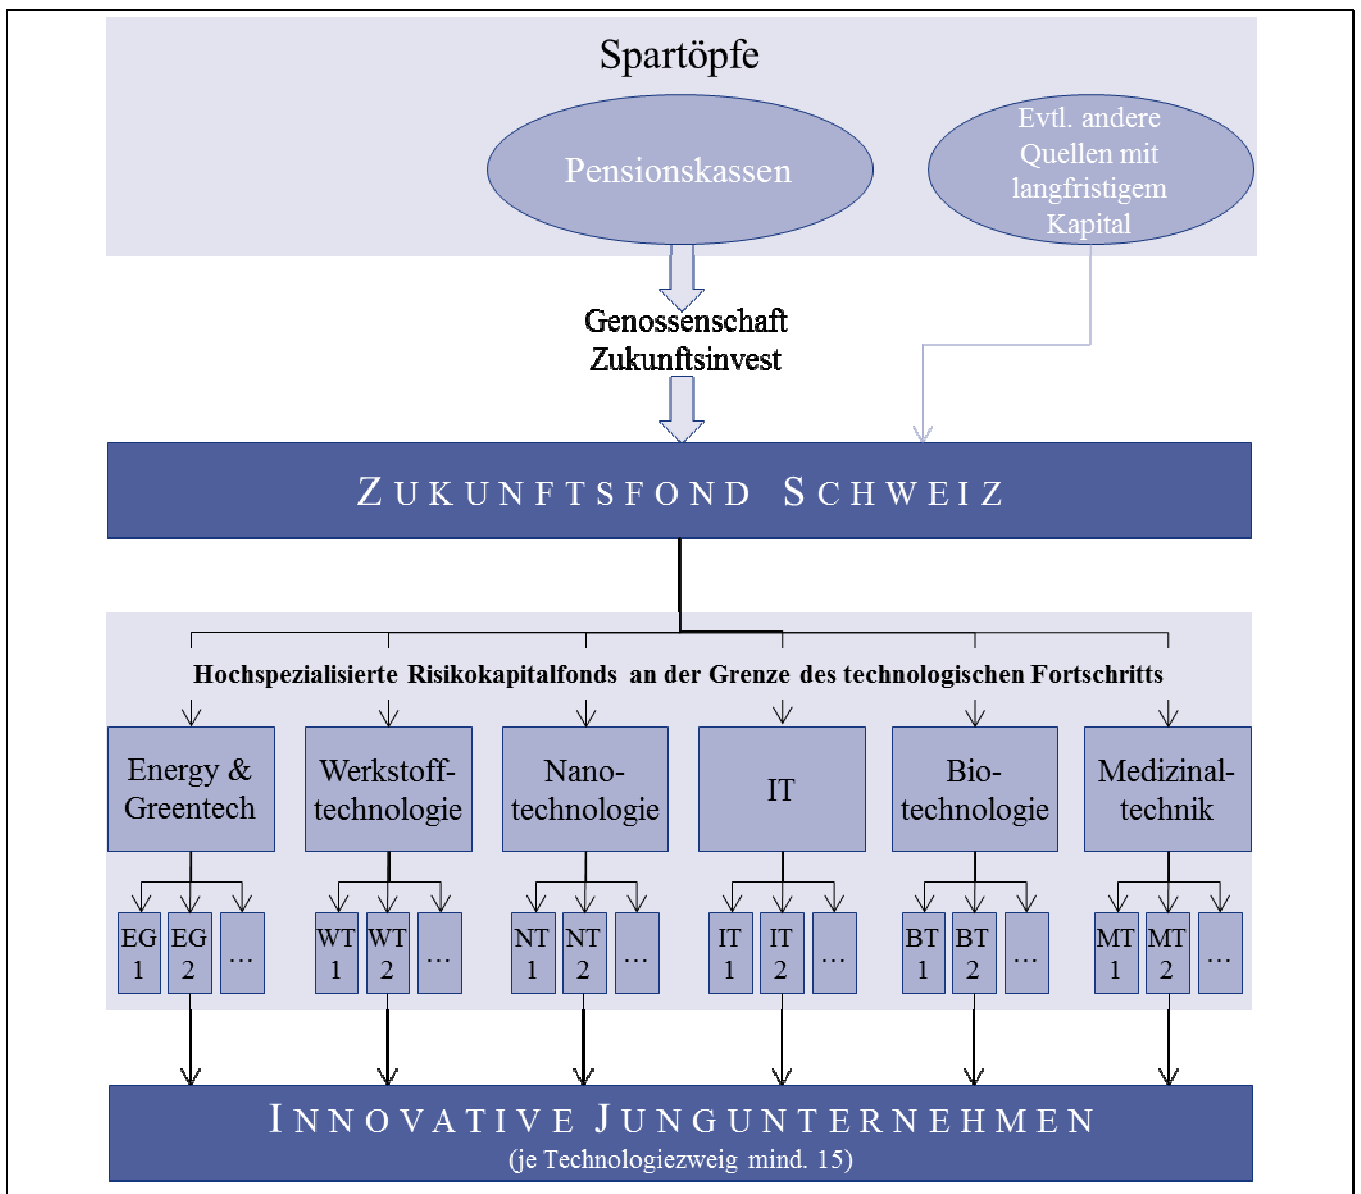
Spartöpfe

Pensionskassen

Evtl. andere Quellen mit langfristigem Kapital

Genossenschaft Zukunftsinvest

ZUKUNFTSFOND SCHWEIZ

Hochspezialisierte Risikokapitalfonds an der Grenze des technologischen Fortschritts

Energy & Greentech

Werkstofftechnologie

Nanotechnologie

IT

Biotechnologie

Medizinaltechnik

EG 1 | EG 2 | …

WT 1 | WT 2 | …

NT 1 | NT 2 | …

IT 1 | IT 2 | …

BT 1 | BT 2 | …

MT 1 | MT 2 | …

INNOVATIVE JUNGUNTERNEHMEN
(je Technologiezweig mind. 15)